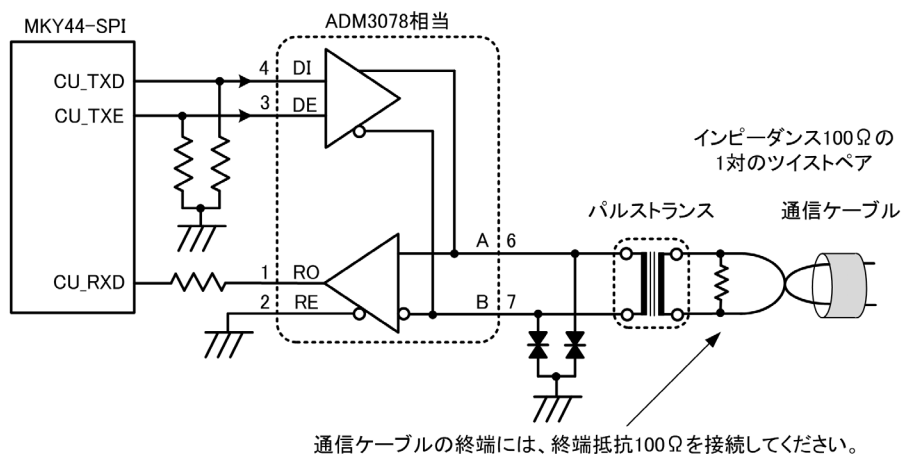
MKY44-SPI

CU_TXD

CU_TXE

CU_RXD

ADM3078相当

4 DI

3 DE

1 RO

2 RE

A 6

B 7

インピーダンス100Ωの
1対のツイストペア

パルストランス

通信ケーブル

通信ケーブルの終端には、終端抵抗100Ωを接続してください。